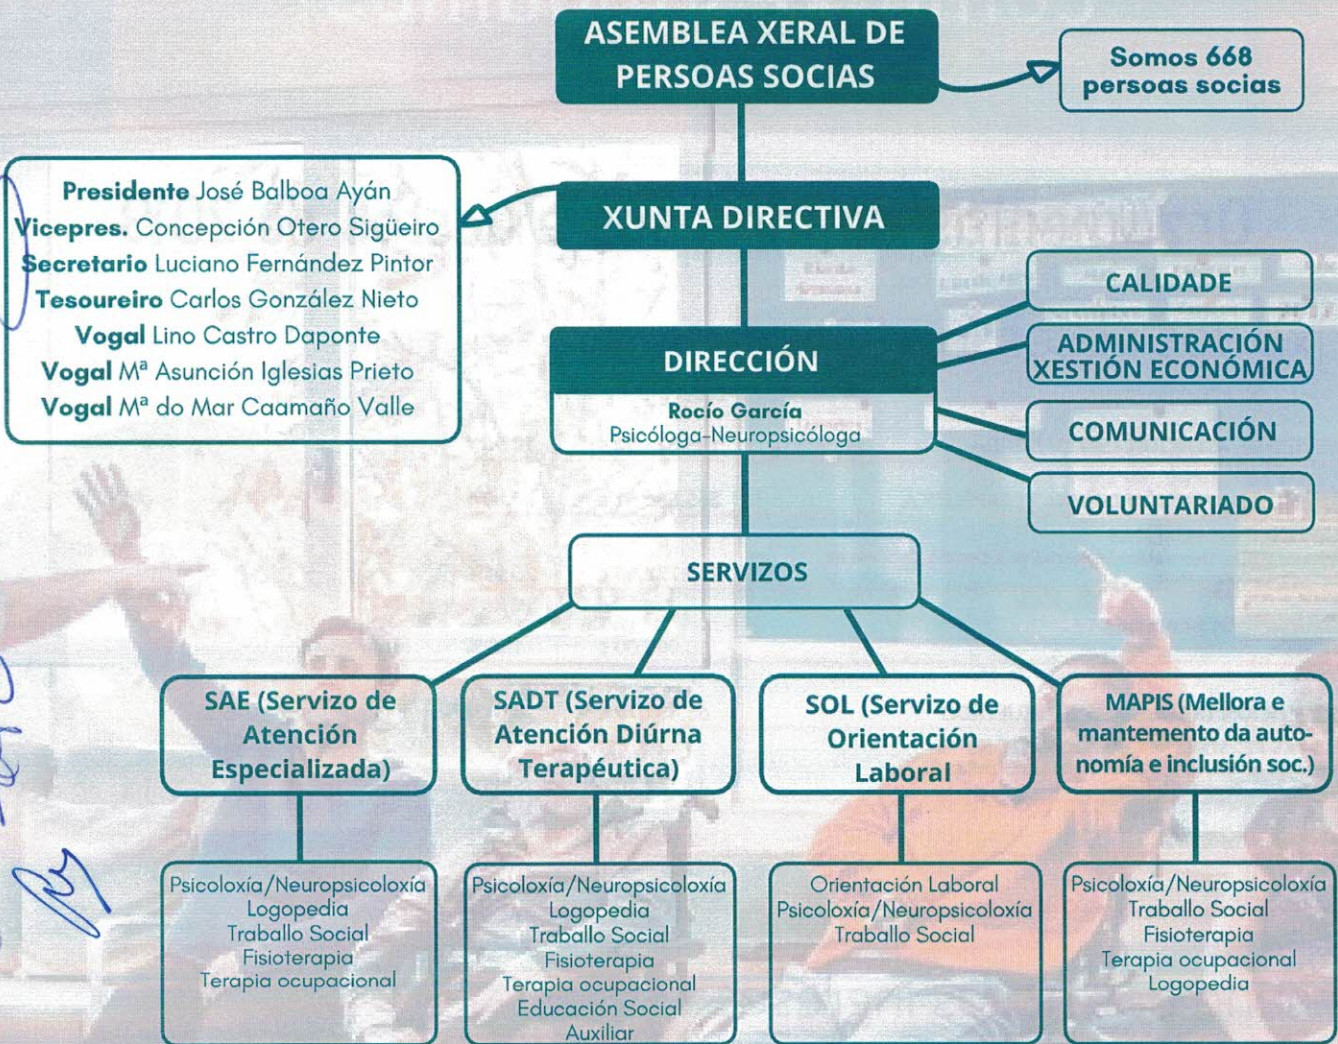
ASEMBLEA XERAL DE PERSOAS SOCIAS

Somos 668 persoas socias

Presidente José Balboa Ayán
Vicepres. Concepción Otero Sigüeiro
Secretario Luciano Fernández Pintor
Tesoureiro Carlos González Nieto
Vogal Lino Castro Daponte
Vogal Mª Asunción Iglesias Prieto
Vogal Mª do Mar Caamaño Valle

XUNTA DIRECTIVA

CALIDADE

ADMINISTRACIÓN XESTIÓN ECONÓMICA

DIRECCIÓN
Rocío García
Psicóloga-Neuropsicóloga

COMUNICACIÓN

VOLUNTARIADO

SERVIZOS

SAE (Servizo de Atención Especializada)

SADT (Servizo de Atención Diúrna Terapéutica)

SOL (Servizo de Orientación Laboral

MAPIS (Mellora e mantemento da autonomía e inclusión soc.)

Psicoloxía/Neuropsicoloxía
Logopedia
Traballo Social
Fisioterapia
Terapia ocupacional

Psicoloxía/Neuropsicoloxía
Logopedia
Traballo Social
Fisioterapia
Terapia ocupacional
Educación Social
Auxiliar

Orientación Laboral
Psicoloxía/Neuropsicoloxía
Traballo Social

Psicoloxía/Neuropsicoloxía
Traballo Social
Fisioterapia
Terapia ocupacional
Logopedia